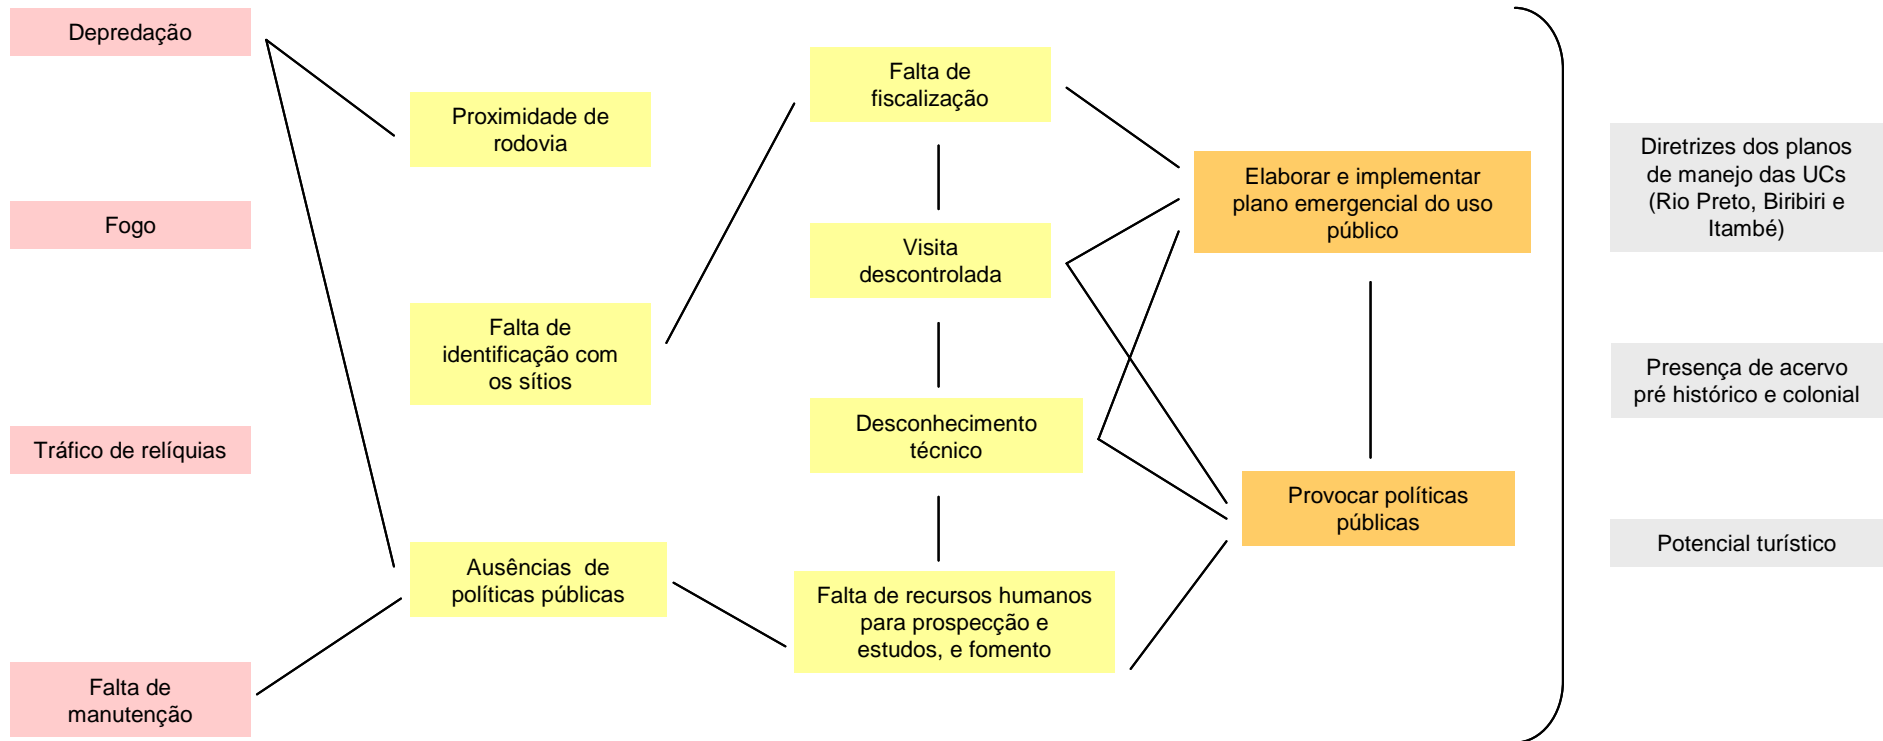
Depredação

Fogo

Tráfico de relíquias

Falta de manutenção

Proximidade de rodovia

Falta de identificação com os sítios

Ausências de políticas públicas

Falta de fiscalização

Visita descontrolada

Desconhecimento técnico

Falta de recursos humanos para prospecção e estudos, e fomento

Elaborar e implementar plano emergencial do uso público

Provocar políticas públicas

Diretrizes dos planos de manejo das UCs (Rio Preto, Biribiri e Itambé)

Presença de acervo pré histórico e colonial

Potencial turístico